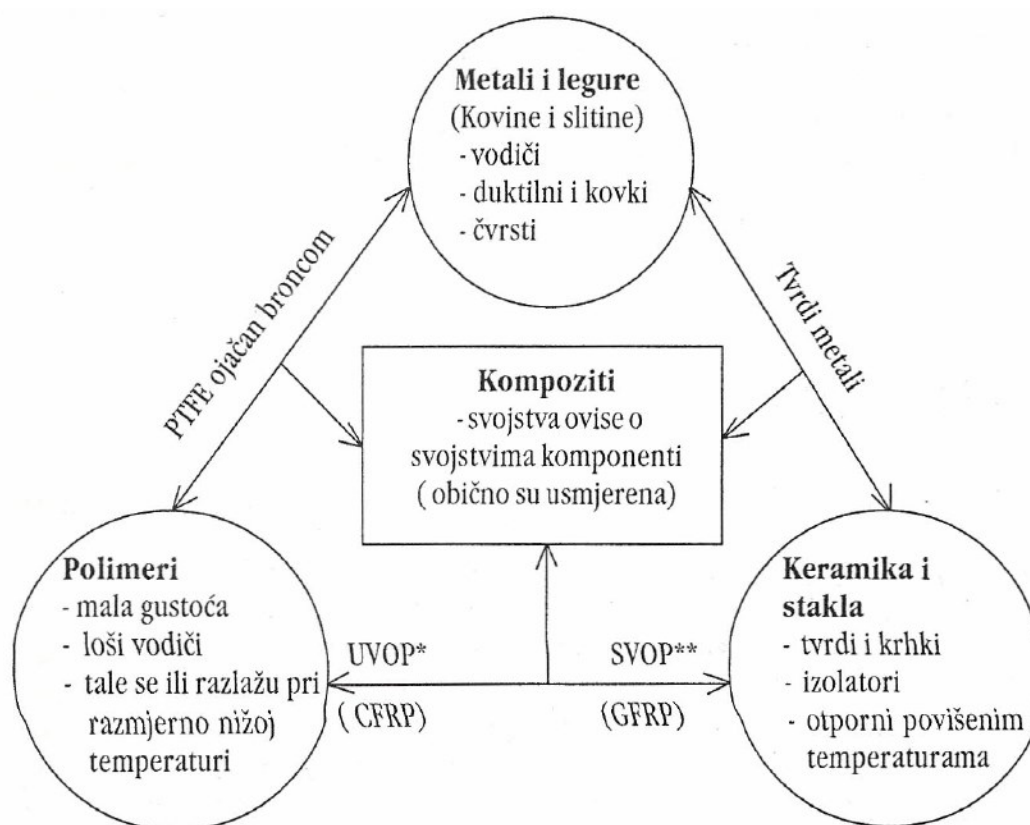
Metali i legure
(Kovine i slitine)
- vodiči
- duktilni i kovki
- čvrsti

PTFE ojačan broncom

Tvrdi metali

Kompoziti
- svojstva ovise o svojstvima komponenti
( obično su usmjerena)

Polimeri
- mala gustoća
- loši vodiči
- tale se ili razlažu pri razmjerno nižoj temperaturi

UVOP*
( CFRP)

SVOP**
(GFRP)

Keramika i stakla
- tvrdi i krhki
- izolatori
- otporni povišenim temperaturama